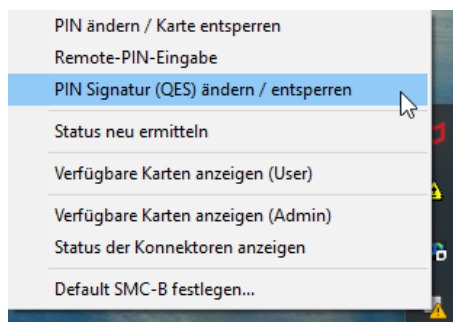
PIN ändern / Karte entsperren
Remote-PIN-Eingabe
PIN Signatur (QES) ändern / entsperren

Status neu ermitteln

Verfügbare Karten anzeigen (User)

Verfügbare Karten anzeigen (Admin)
Status der Konnektoren anzeigen

Default SMC-B festlegen...